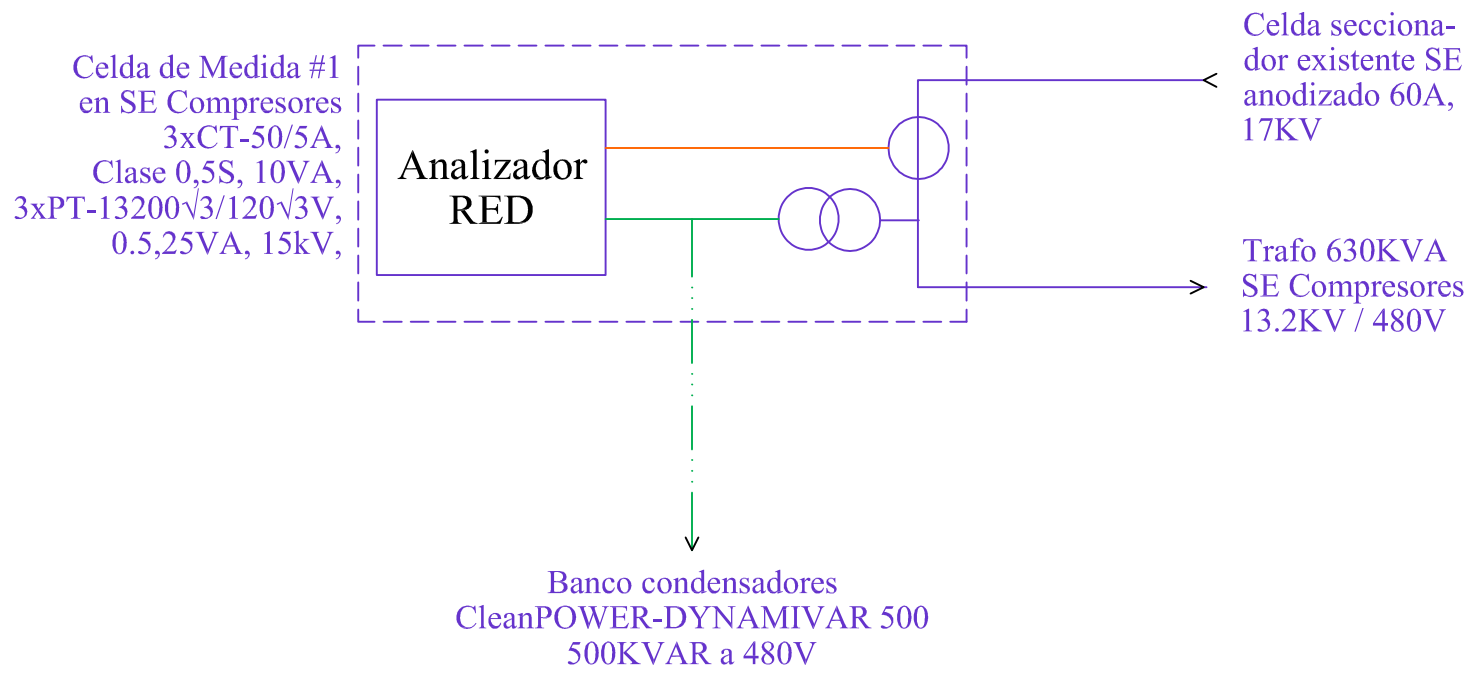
Celda de Medida #1
en SE Compresores
3xCT-50/5A,
Clase 0,5S, 10VA,
3xPT-13200√3/120√3V,
0.5,25VA, 15kV,

Analizador
RED

Celda secciona-
dor existente SE
anodizado 60A,
17KV

Trafo 630KVA
SE Compresores
13.2KV / 480V

Banco condensadores
CleanPOWER-DYNAMIVAR 500
500KVAR a 480V